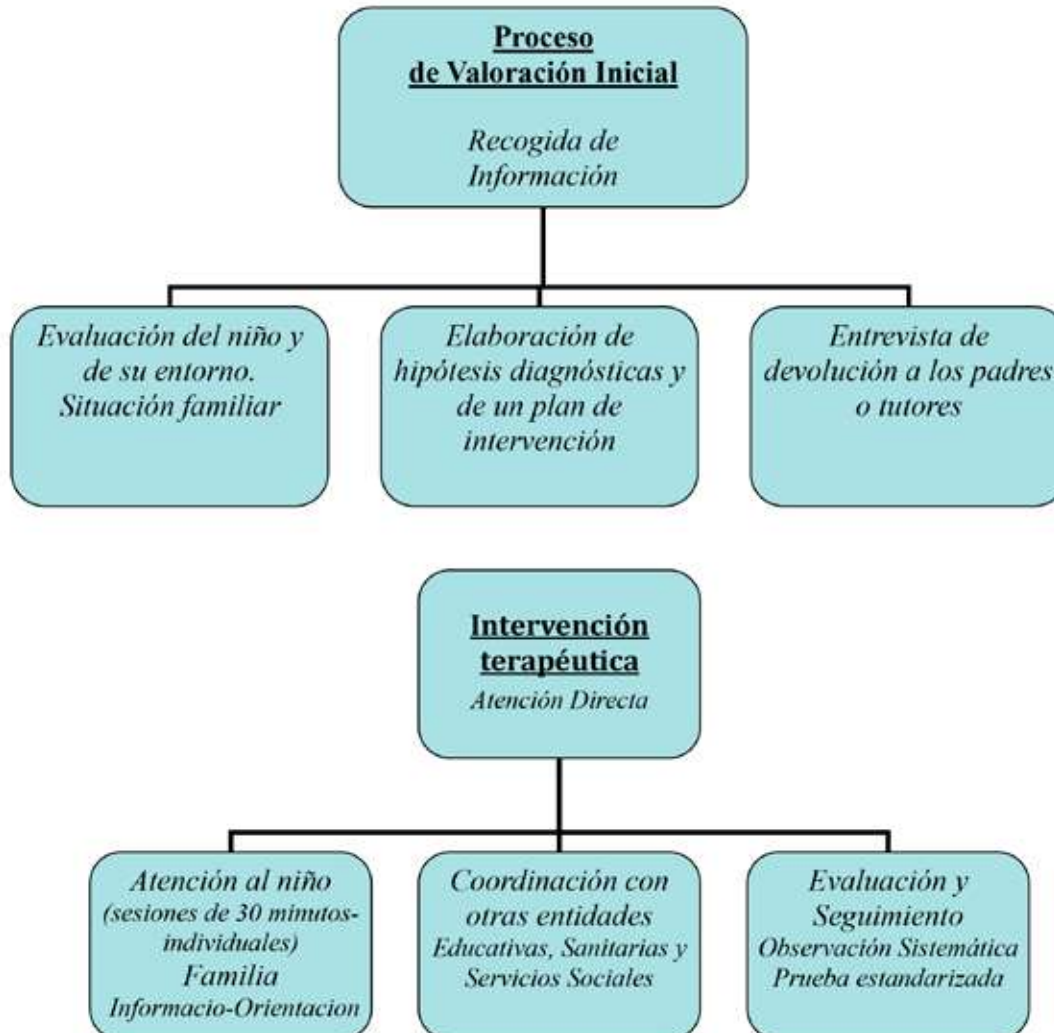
Proceso de Valoración Inicial

Recogida de Información

Evaluación del niño y de su entorno. Situación familiar

Elaboración de hipótesis diagnósticas y de un plan de intervención

Entrevista de devolución a los padres o tutores

Intervención terapéutica

Atención Directa

Atención al niño (sesiones de 30 minutos-individuales) Familia Informacio-Orientacion

Coordinación con otras entidades Educativas, Sanitarias y Servicios Sociales

Evaluación y Seguimiento Observación Sistemática Prueba estandarizada